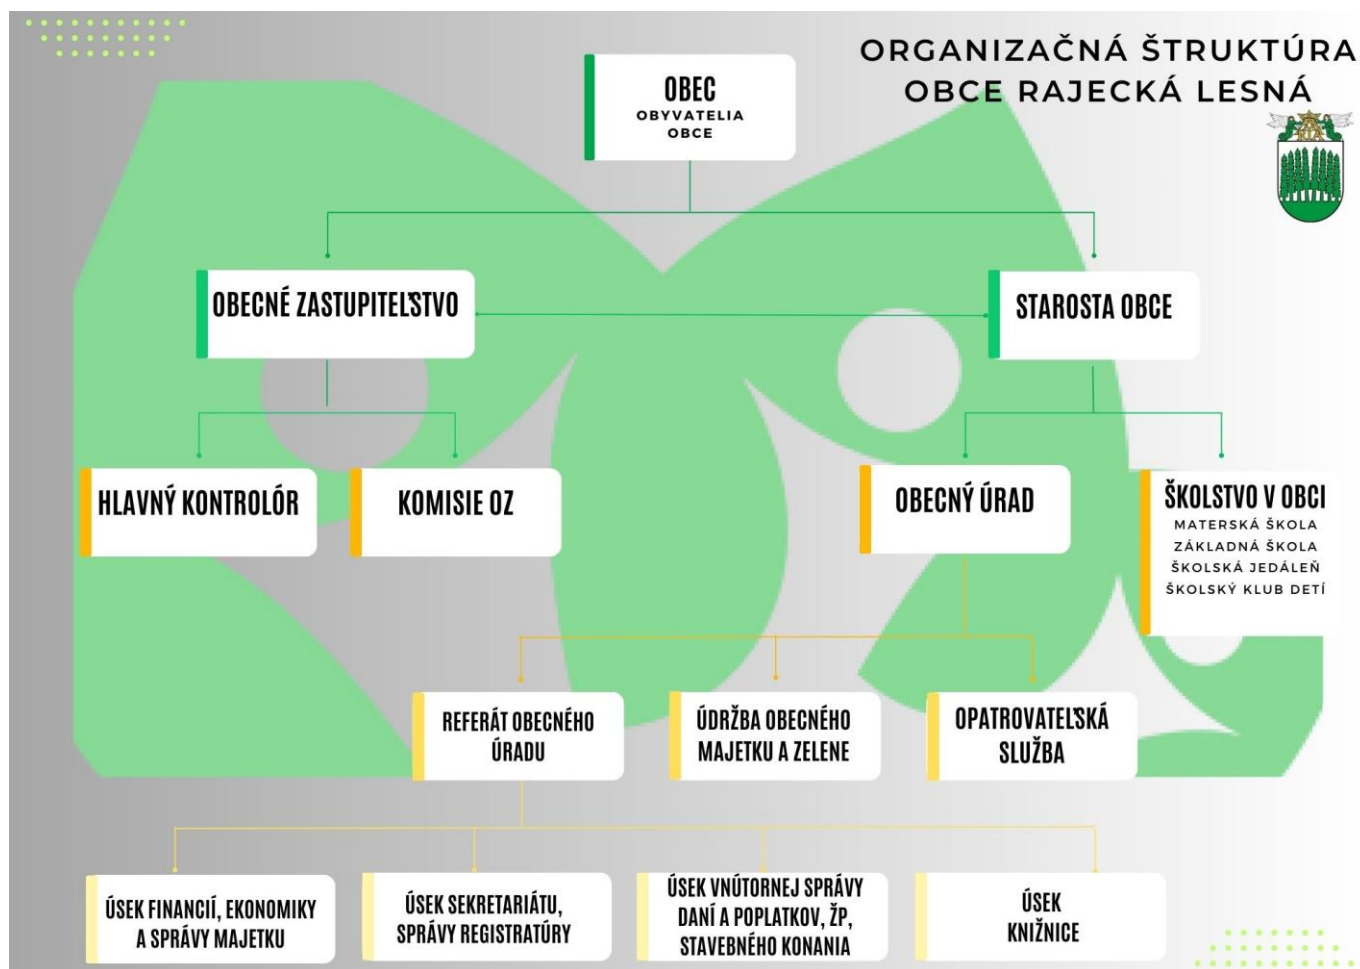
ORGANIZAČNÁ ŠTRUKTÚRA
OBCE RAJECKÁ LESNÁ

OBEC
OBYVATELIA OBCE

OBECNÉ ZASTUPITEĽSTVO

STAROSTA OBCE

HLAVNÝ KONTROLÓR

KOMISIE OZ

OBECNÝ ÚRAD

ŠKOLSTVO V OBCI
MATERSKÁ ŠKOLA
ZÁKLADNÁ ŠKOLA
ŠKOLSKÁ JEDÁLEŇ
ŠKOLSKÝ KLUB DETÍ

REFERÁT OBECNÉHO ÚRADU

ÚDRŽBA OBECNÉHO MAJETKU A ZELENE

OPATROVATEĽSKÁ SLUŽBA

ÚSEK FINANCIÍ, EKONOMIKY A SPRÁVY MAJETKU

ÚSEK SEKRETARIÁTU, SPRÁVY REGISTRATÚRY

ÚSEK VNÚTORNEJ SPRÁVY DANÍ A POPLATKOV, ŽP, STAVEBNÉHO KONANIA

ÚSEK KNIŽNICE